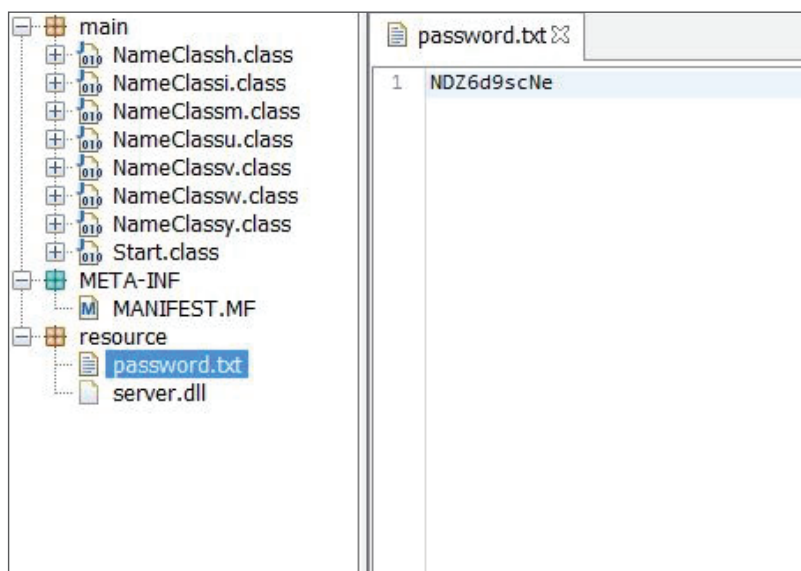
main
NameClassh.class
NameClassi.class
NameClassm.class
NameClassu.class
NameClassv.class
NameClassw.class
NameClassy.class
Start.class
META-INF
MANIFEST.MF
resource
password.txt
server.dll

password.txt

1 NDZ6d9scNe